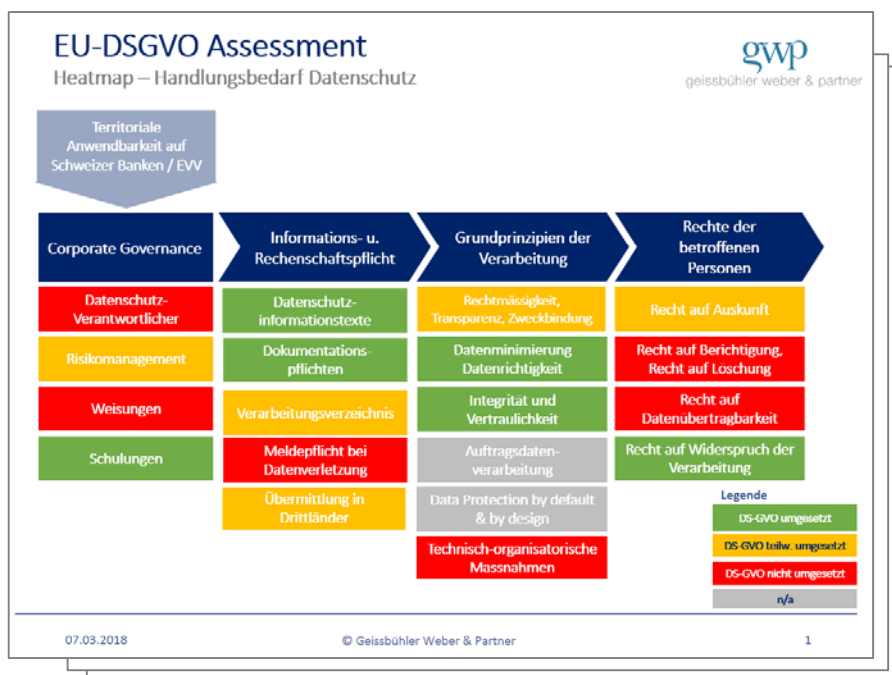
EU-DSGVO Assessment
Heatmap – Handlungsbedarf Datenschutz

gwp
geissbühler weber & partner

Territoriale Anwendbarkeit auf Schweizer Banken / EVV

Corporate Governance

Datenschutz-Verantwortlicher

Risikomanagement

Weisungen

Schulungen

Informations- u. Rechenschaftspflicht

Datenschutz-informationstexte

Dokumentations-pflichten

Verarbeitungsverzeichnis

Meldepflicht bei Datenverletzung

Übermittlung in Drittländer

Grundprinzipien der Verarbeitung

Rechtmässigkeit, Transparenz, Zweckbindung

Datenminimierung Datenrichtigkeit

Integrität und Vertraulichkeit

Auftragsdaten-verarbeitung

Data Protection by default & by design

Technisch-organisatorische Massnahmen

Rechte der betroffenen Personen

Recht auf Auskunft

Recht auf Berichtigung, Recht auf Löschung

Recht auf Datenübertragbarkeit

Recht auf Widerspruch der Verarbeitung

Legende

DS-GVO umgesetzt

DS-GVO teilw. umgesetzt

DS-GVO nicht umgesetzt

n/a

07.03.2018

© Geissbühler Weber & Partner

1